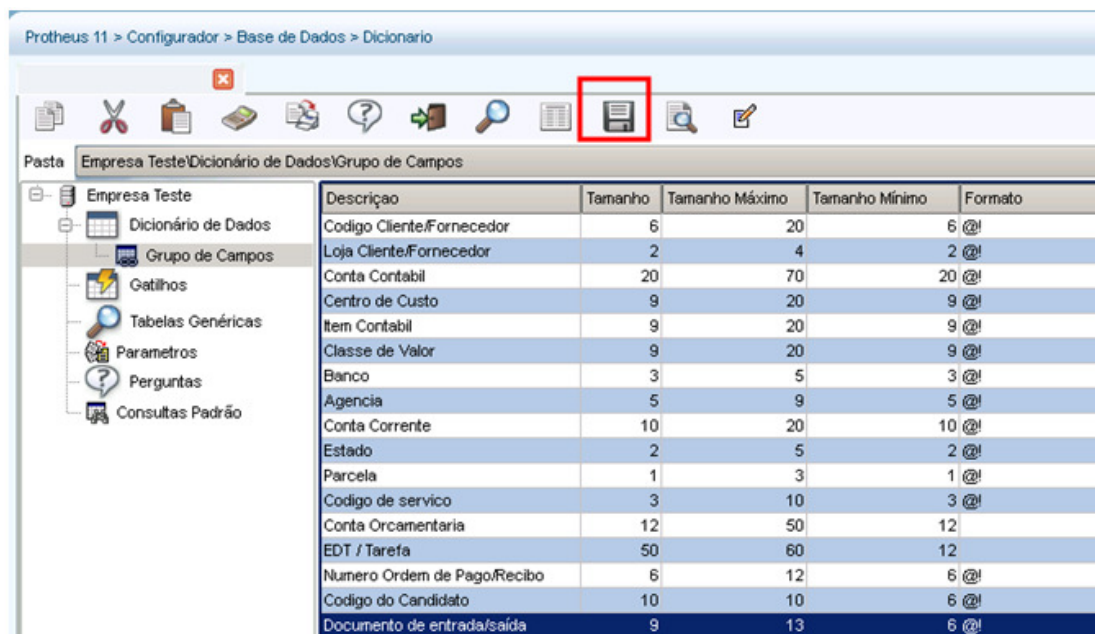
Protheus 11 > Configurador > Base de Dados > Dicionario

Pasta Empresa Teste\Dicionário de Dados\Grupo de Campos

Empresa Teste
Dicionário de Dados
Grupo de Campos
Gatilhos
Tabelas Genéricas
Parametros
Perguntas
Consultas Padrão

| Descriçao | Tamanho | Tamanho Máximo | Tamanho Mínimo | Formato |
|---|---|---|---|---|
| Codigo Cliente/Fornecedor | 6 | 20 | 6 | @! |
| Loja Cliente/Fornecedor | 2 | 4 | 2 | @! |
| Conta Contabil | 20 | 70 | 20 | @! |
| Centro de Custo | 9 | 20 | 9 | @! |
| Item Contabil | 9 | 20 | 9 | @! |
| Classe de Valor | 9 | 20 | 9 | @! |
| Banco | 3 | 5 | 3 | @! |
| Agencia | 5 | 9 | 5 | @! |
| Conta Corrente | 10 | 20 | 10 | @! |
| Estado | 2 | 5 | 2 | @! |
| Parcela | 1 | 3 | 1 | @! |
| Codigo de servico | 3 | 10 | 3 | @! |
| Conta Orcamentaria | 12 | 50 | 12 | |
| EDT / Tarefa | 50 | 60 | 12 | |
| Numero Ordem de Pago/Recibo | 6 | 12 | 6 | @! |
| Codigo do Candidato | 10 | 10 | 6 | @! |
| Documento de entrada/saída | 9 | 13 | 6 | @! |